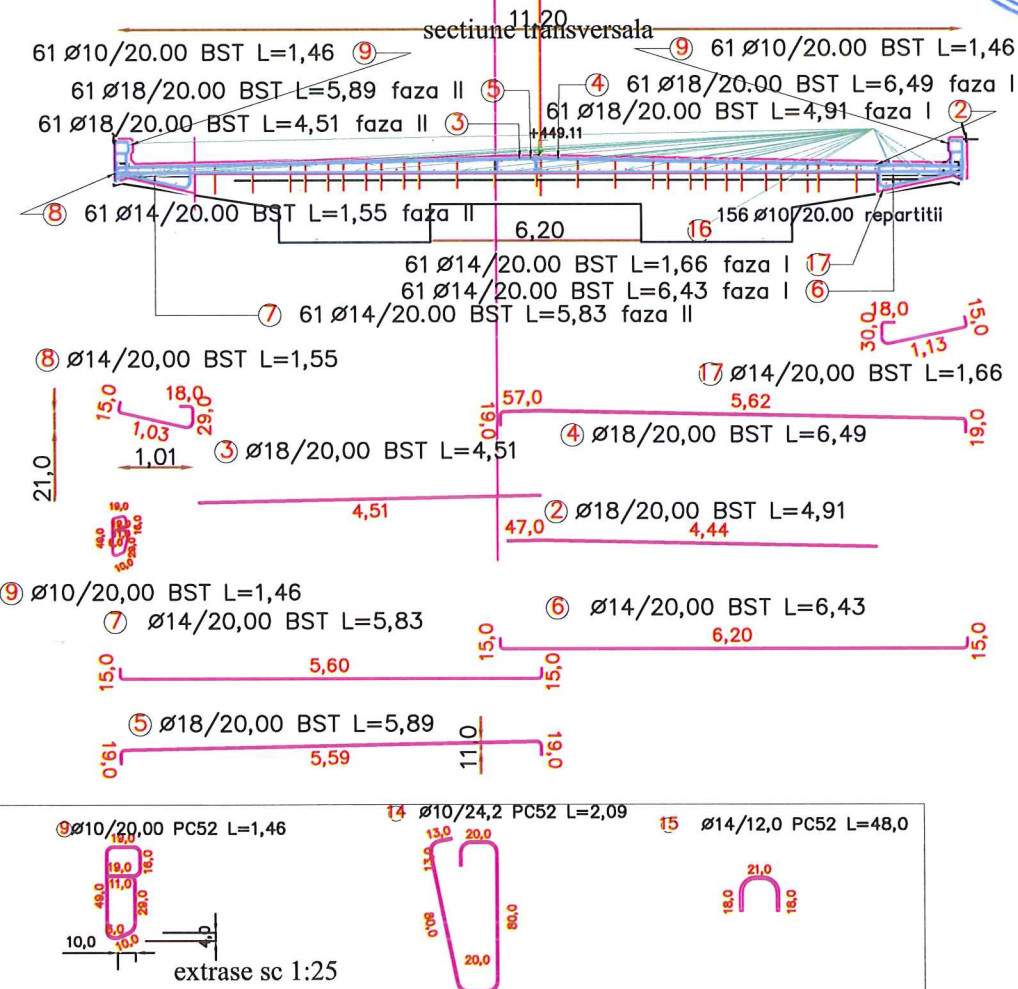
11,20
sectiune transversala

61 Ø10/20.00 BST L=1,46 (9)
(9) 61 Ø10/20.00 BST L=1,46
61 Ø18/20.00 BST L=5,89 faza II (5)
(4) 61 Ø18/20.00 BST L=6,49 faza I
61 Ø18/20.00 BST L=4,91 faza I (2)
61 Ø18/20.00 BST L=4,51 faza II (3)
+449.11
(8) 61 Ø14/20.00 BST L=1,55 faza II
6,20
(16)
156 Ø10/20.00 repartitii
61 Ø14/20.00 BST L=1,66 faza I (17)
61 Ø14/20.00 BST L=6,43 faza I (6)
(7) 61 Ø14/20.00 BST L=5,83 faza II

18,0
30,0
15,0
1,13

(8) Ø14/20,00 BST L=1,55
15,0
18,0
29,0
1,03
1,01
21,0

(17) Ø14/20,00 BST L=1,66
57,0
5,62
19,0
19,0
(4) Ø18/20,00 BST L=6,49

(3) Ø18/20,00 BST L=4,51
4,51

(2) Ø18/20,00 BST L=4,91
47,0
4,44

19,0
14,0
40,0
10,0
20,0

(9) Ø10/20,00 BST L=1,46
(7) Ø14/20,00 BST L=5,83
15,0
5,60
15,0

(6) Ø14/20,00 BST L=6,43
15,0
6,20
15,0

(5) Ø18/20,00 BST L=5,89
11,0
19,0
5,59
19,0

(9) Ø10/20,00 PC52 L=1,46
19,0
19,0
16,0
11,0
49,0
29,0
6,0
10,0
10,0
4,0
extrase sc 1:25

14 Ø10/24,2 PC52 L=2,09
13,0
20,0
13,0
90,0
80,0
20,0

15 Ø14/12,0 PC52 L=48,0
21,0
18,0
18,0